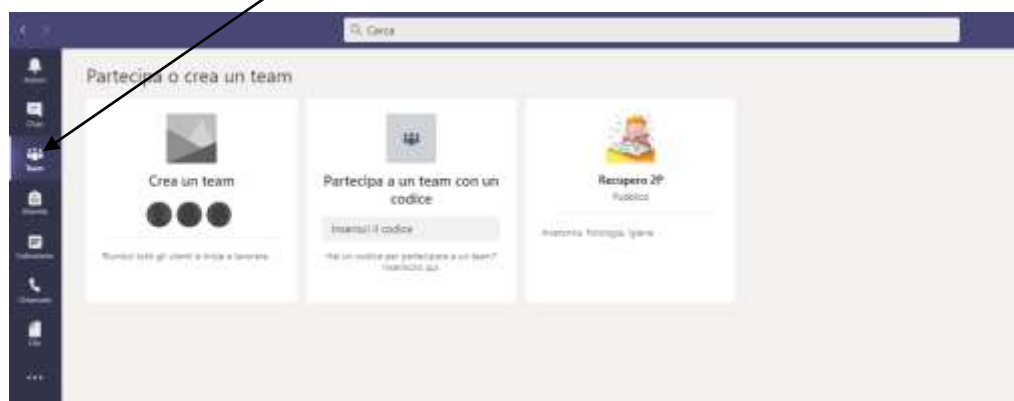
Cerca

Attività
Chat
Team
Compiti
Calendario
Chiamate
File
...

Partecipa o crea un team

Crea un team

Riunisci tutti gli utenti e inizia a lavorare

Partecipa a un team con un codice

Inserisci il codice

Hai un codice per partecipare a un team? Inseriscilo qui

Recupero 2P
Pubblico

Anatomia, fisiologia, igiene